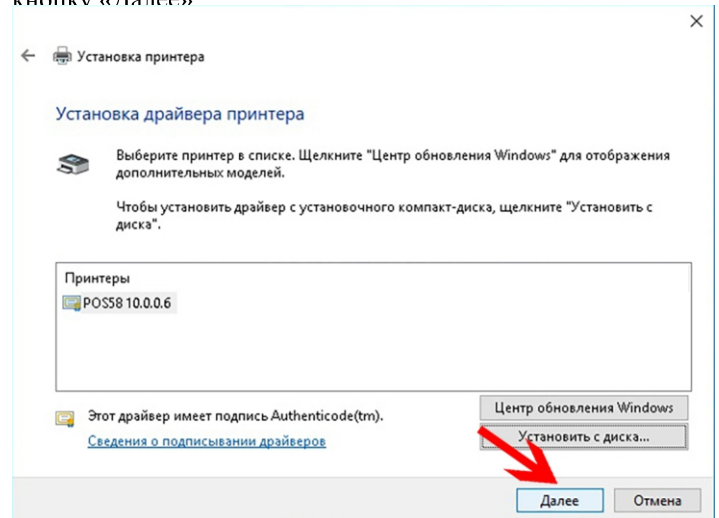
кнопку «Далее»

Установка принтера

Установка драйвера принтера

Выберите принтер в списке. Щелкните "Центр обновления Windows" для отображения дополнительных моделей.

Чтобы установить драйвер с установочного компакт-диска, щелкните "Установить с диска".

Принтеры
POS58 10.0.0.6

Этот драйвер имеет подпись Authenticode(tm).
Сведения о подписывании драйверов

Центр обновления Windows
Установить с диска...

Далее
Отмена